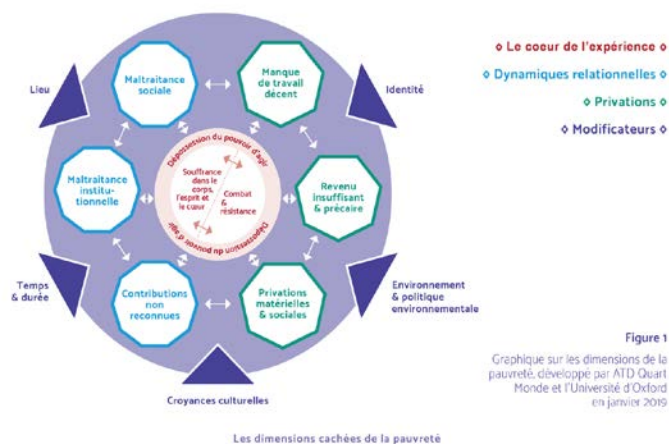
Lieu

Maltraitance sociale

Manque de travail décent

Identité

Dépossession du pouvoir d'agir

Souffrance dans le corps, l'esprit et le cœur

Combat & résistance

Dépossession du pouvoir d'agir

Maltraitance institutionnelle

Revenu insuffisant & précaire

Contributions non reconnues

Privations matérielles & sociales

Temps & durée

Environnement & politique environnementale

Croyances culturelles

◇ Le cœur de l'expérience ◇

◇ Dynamiques relationnelles ◇

◇ Privations ◇

◇ Modificateurs ◇

Figure 1

Graphique sur les dimensions de la pauvreté, développé par ATD Quart Monde et l'Université d'Oxford en janvier 2019

Les dimensions cachées de la pauvreté